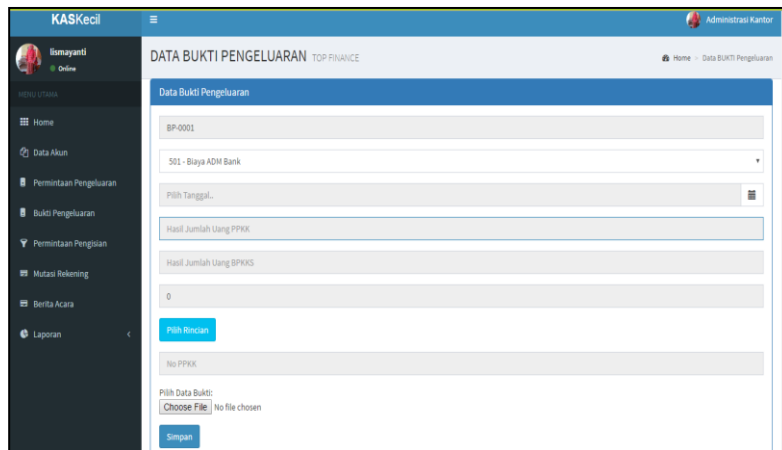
KASKecil

Administrasi Kantor

lismayanti
Online

MENU UTAMA

Home

Data Akun

Permintaan Pengeluaran

Bukti Pengeluaran

Permintaan Pengisian

Mutasi Rekening

Berita Acara

Laporan

DATA BUKTI PENGELUARAN TOP FINANCE

Home > Data BUKTI Pengeluaran

Data Bukti Pengeluaran

BP-0001

501 - Biaya ADM Bank

Pilih Tanggal..

Hasil Jumlah Uang PPKK

Hasil Jumlah Uang BPKKS

0

Pilih Rincian

No PPKK

Pilih Data Bukti:
Choose File No file chosen

Simpan